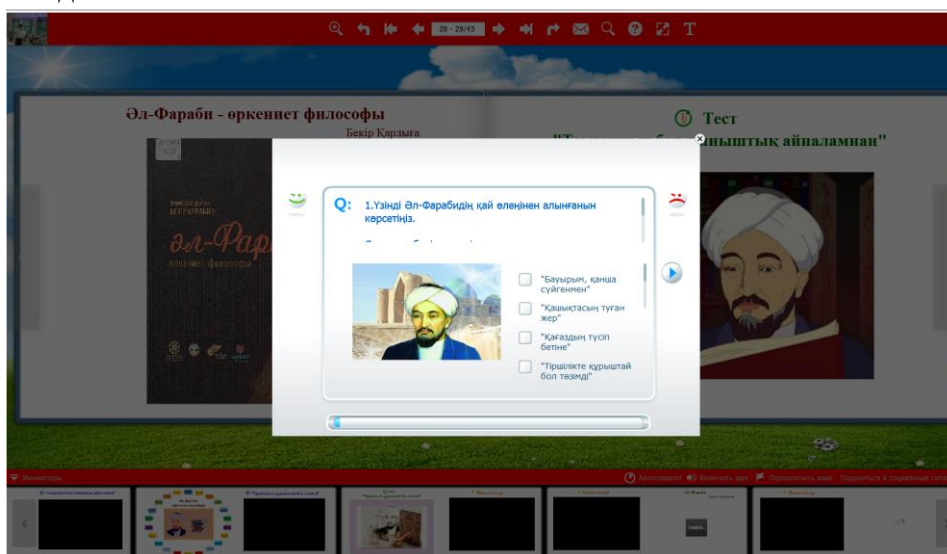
28 - 29/45

Әл-Фараби - өркениет философы

Бекір Қарлыға

әл-Фараби

өркениет философы

Тест

"Т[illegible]ныштық айналамнан"

Q: 1.Үзінді Әл-Фарабидің қай өлеңінен алынғанын көрсетіңіз.

"Бауырым, қанша сүйгенмен"

"Қашықтасың туған жер"

"Қағаздың түсіп бетіне"

"Тіршілікте құрыштай бол төзімді"

Миниатюры

Автопереворот Включить звук Переключить язык Поделиться в социальных сетях